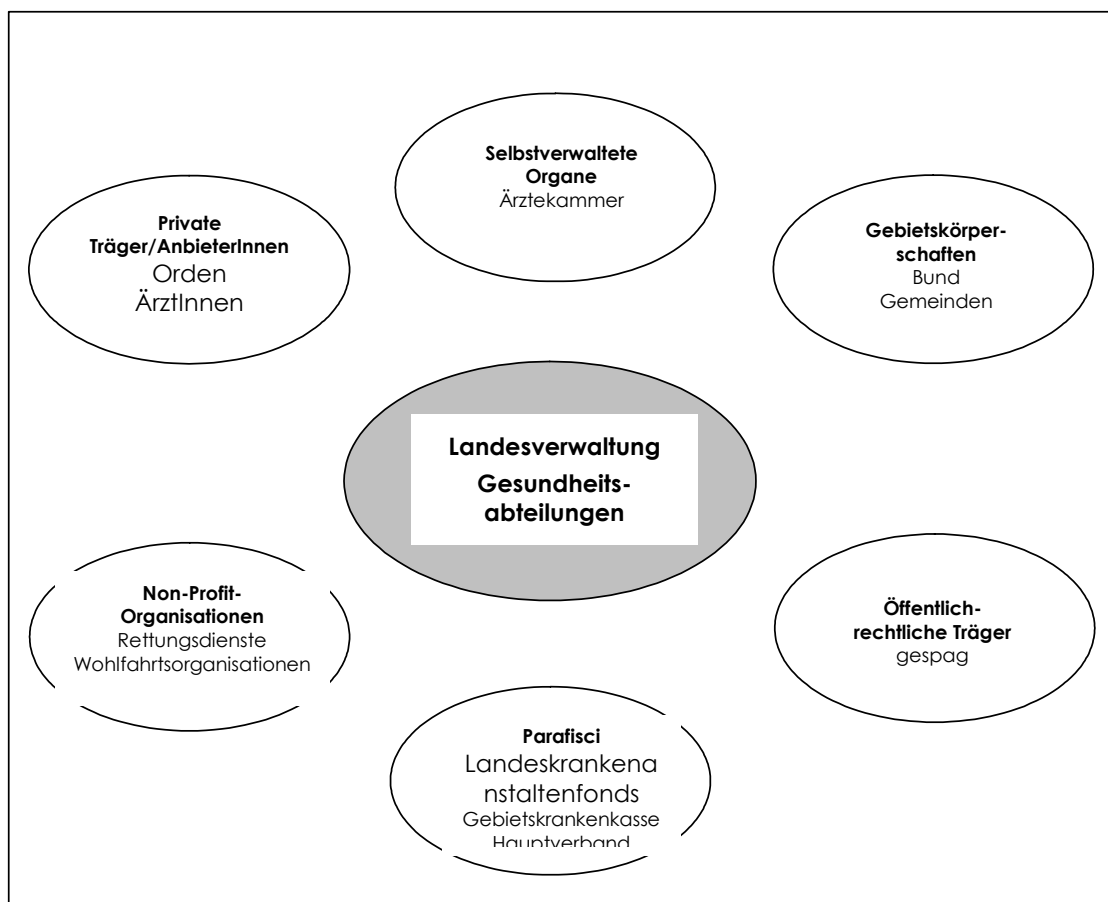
Selbstverwaltete Organe
Ärztekammer

Private Träger/AnbieterInnen
Orden
ÄrztInnen

Gebietskörperschaften
Bund
Gemeinden

Landesverwaltung
Gesundheitsabteilungen

Non-Profit-Organisationen
Rettungsdienste
Wohlfahrtsorganisationen

Öffentlich-rechtliche Träger
gespag

Parafisci
Landeskrankenanstaltenfonds
Gebietskrankenkasse
Hauptverband